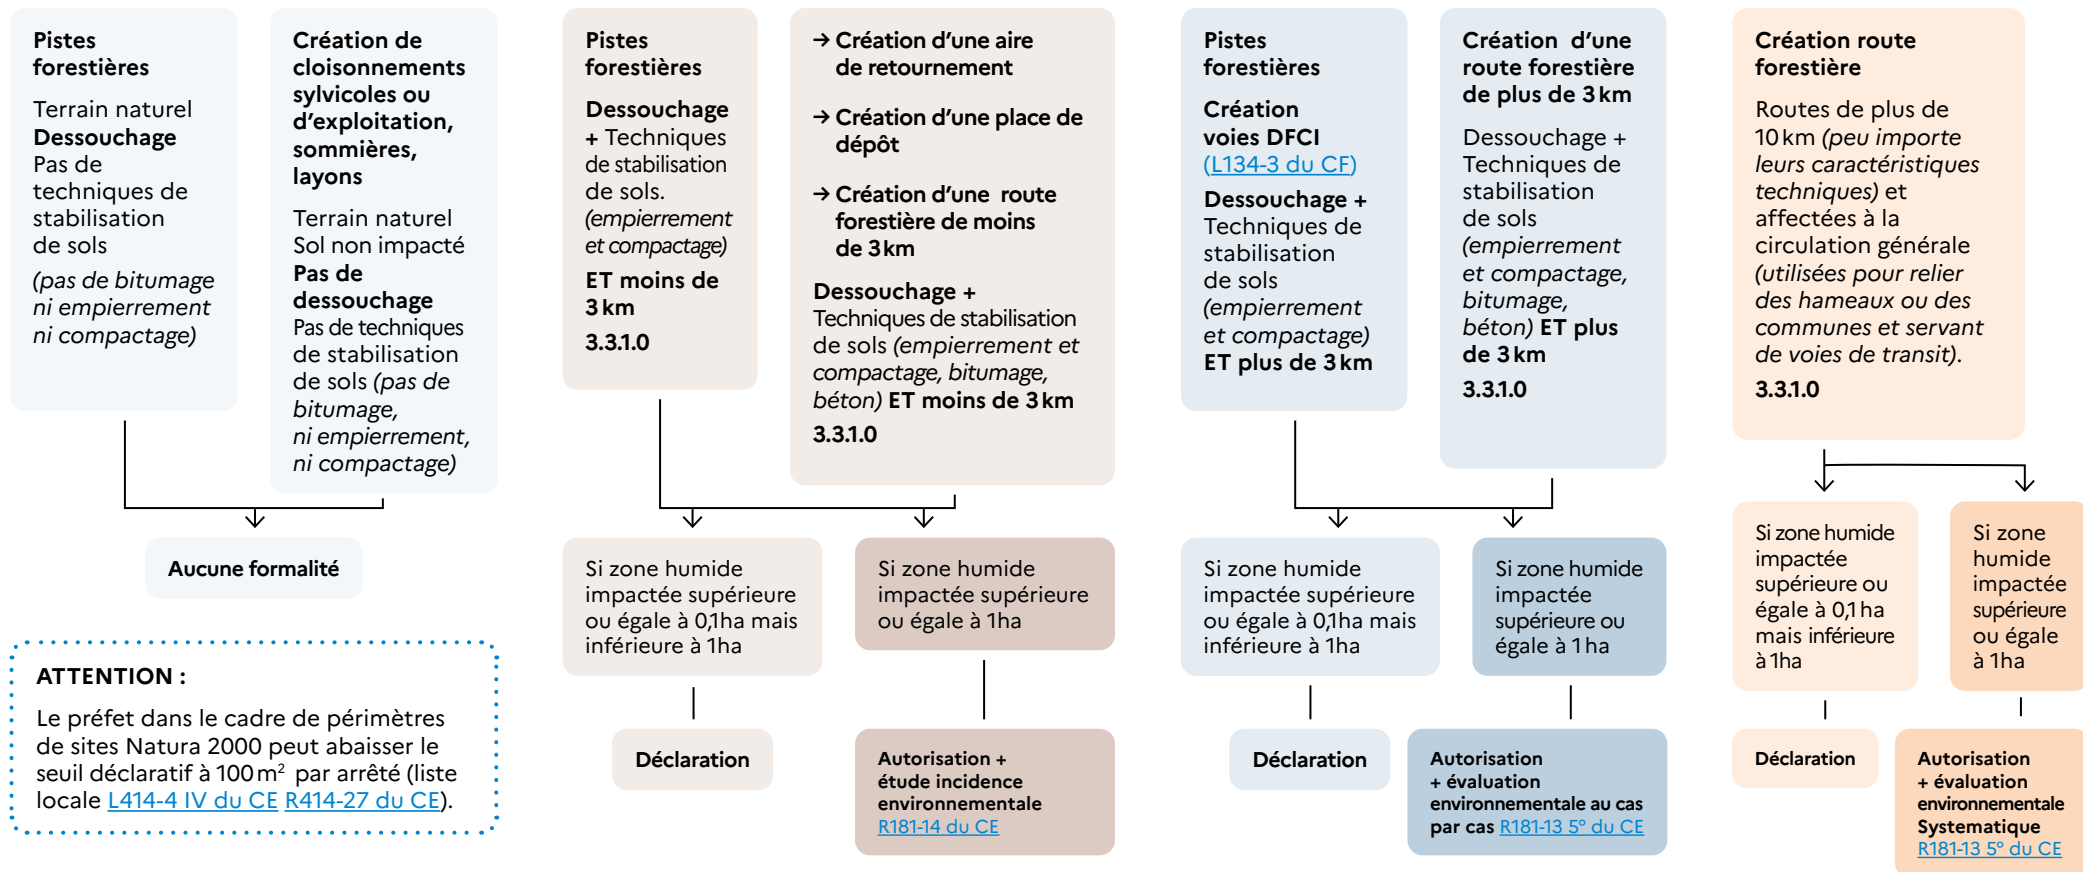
Pistes forestières

Terrain naturel
Dessouchage
Pas de techniques de stabilisation de sols
(pas de bitumage ni empierrement ni compactage)

Création de cloisonnements sylvicoles ou d'exploitation, sommières, layons

Terrain naturel
Sol non impacté
Pas de dessouchage
Pas de techniques de stabilisation de sols (pas de bitumage, ni empierrement, ni compactage)

Aucune formalité

ATTENTION :

Le préfet dans le cadre de périmètres de sites Natura 2000 peut abaisser le seuil déclaratif à 100 m$^2$ par arrêté (liste locale L414-4 IV du CE R414-27 du CE).

Pistes forestières

Dessouchage + Techniques de stabilisation de sols. (empierrement et compactage)

ET moins de 3 km

3.3.1.0

→ Création d'une aire de retournement

→ Création d'une place de dépôt

→ Création d'une route forestière de moins de 3 km

Dessouchage + Techniques de stabilisation de sols (empierrement et compactage, bitumage, béton) ET moins de 3 km

3.3.1.0

Si zone humide impactée supérieure ou égale à 0,1ha mais inférieure à 1ha

Déclaration

Si zone humide impactée supérieure ou égale à 1ha

Autorisation + étude incidence environnementale R181-14 du CE

Pistes forestières

Création voies DFCI (L134-3 du CF)

Dessouchage + Techniques de stabilisation de sols (empierrement et compactage) ET plus de 3 km

Création d'une route forestière de plus de 3 km

Dessouchage + Techniques de stabilisation de sols (empierrement et compactage, bitumage, béton) ET plus de 3 km

3.3.1.0

Si zone humide impactée supérieure ou égale à 0,1ha mais inférieure à 1ha

Déclaration

Si zone humide impactée supérieure ou égale à 1 ha

Autorisation + évaluation environnementale au cas par cas R181-13 5° du CE

Création route forestière

Routes de plus de 10 km (peu importe leurs caractéristiques techniques) et affectées à la circulation générale (utilisées pour relier des hameaux ou des communes et servant de voies de transit).

3.3.1.0

Si zone humide impactée supérieure ou égale à 0,1 ha mais inférieure à 1ha

Déclaration

Si zone humide impactée supérieure ou égale à 1ha

Autorisation + évaluation environnementale Systematique R181-13 5° du CE